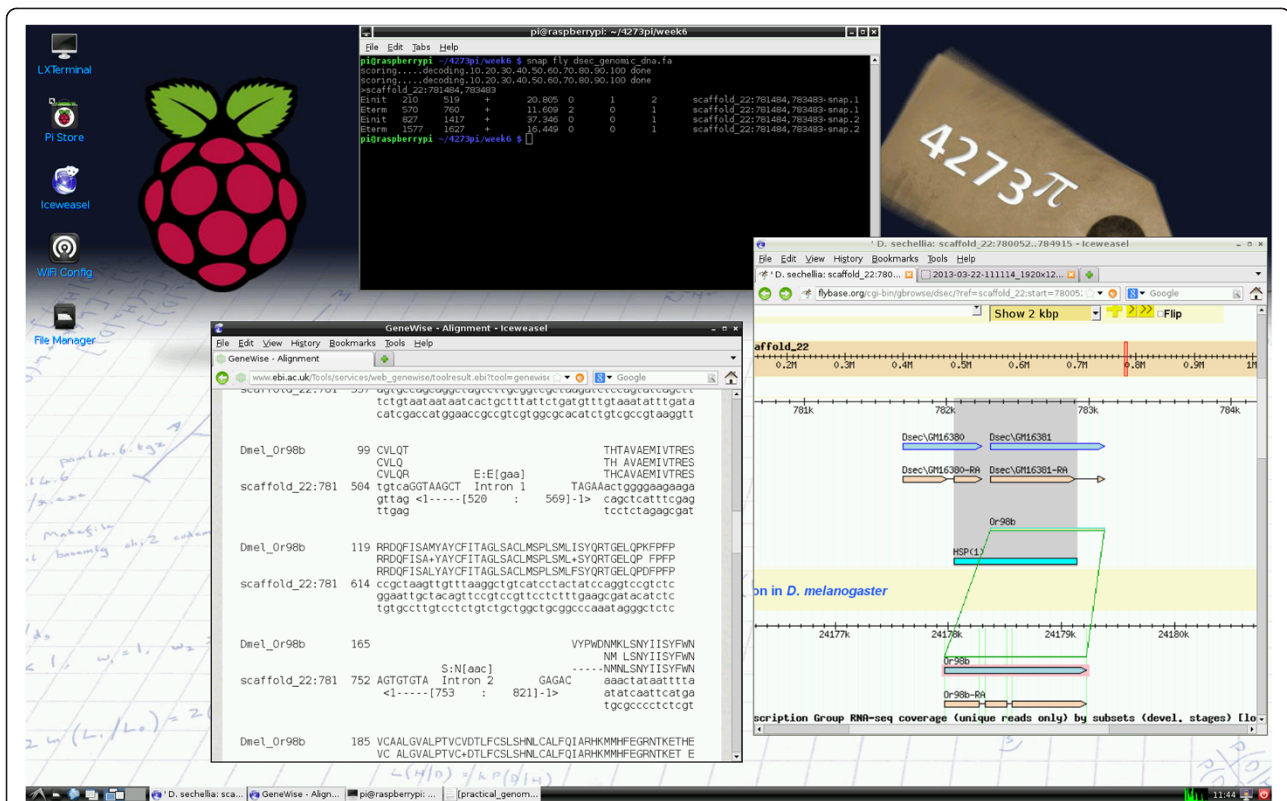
LXTerminal
Pi Store
Iceweasel
WiFi Config
File Manager

pi@raspberrypi: ~/4273pi/week6
File Edit Tabs Help
pi@raspberrypi ~/4273pi/week6 $ snap fly dsec_genomic_dna.fa
scoring.....decoding.10.20.30.40.50.60.70.80.90.100 done
scoring.....decoding.10.20.30.40.50.60.70.80.90.100 done
>scaffold_22:781484,783483
Einit 210 519 + 20.805 0 1 2 scaffold_22:781484,783483-snap.1
Eterm 570 760 + 11.609 2 0 1 scaffold_22:781484,783483-snap.1
Einit 827 1417 + 37.346 0 0 1 scaffold_22:781484,783483-snap.2
Eterm 1577 1627 + 16.449 0 0 1 scaffold_22:781484,783483-snap.2
pi@raspberrypi ~/4273pi/week6 $

4273π

D. sechellia: scaffold_22:780052..784915 - Iceweasel
File Edit View History Bookmarks Tools Help
D. sechellia: scaffold_22:780...
2013-03-22-111114_1920x12...
flybase.org/cgi-bin/gbrowse/dsec/?ref=scaffold_22;start=78005
Google
Show 2 kbp
Flip
affold_22
0.2M 0.3M 0.4M 0.5M 0.6M 0.7M 0.8M 0.9M 1M
781k 782k 783k 784k
Dsec\GM16380 Dsec\GM16381
Dsec\GM16380-RA Dsec\GM16381-RA
Or98b
HSP(1)
on in D. melanogaster
24177k 24178k 24179k 24180k
Or98b
Or98b-RA
scription Group RNA-seq coverage (unique reads only) by subsets (devel. stages) [lo

GeneWise - Alignment - Iceweasel
File Edit View History Bookmarks Tools Help
GeneWise - Alignment
www.ebi.ac.uk/Tools/services/web_genewise/toolresult.ebi?tool=genewise
Google
tctgtaataataatcactgctttattctgatgtttgtaaatatttgata
catcgaccatggaaccgccgtcgtggcgcacatctgtcgccgtaaggtt

Dmel_Or98b 99 CVLQT THTAVAEMIVTRES
CVLQ TH AVAEMIVTRES
CVLQR E:E[gaa] THCAVAEMIVTRES
scaffold_22:781 504 tgtcaGGTAAGCT Intron 1 TAGAAactggggaagaaga
gttag <1-----[520 : 569]-1> cagctcatttcgag
ttgag tcctctagagcgat

Dmel_Or98b 119 RRDQFISAMYAYCFITAGLSACLMSPLSMLISYQRTGELQPKFPFP
RRDQFISA+YAYCFITAGLSACLMSPLSML+SYQRTGELQP FPFP
RRDQFISALYAYCFITAGLSACLMSPLSMLFSYQRTGELQPDFPFP
scaffold_22:781 614 ccgctaagttgtttaaggctgtcatcctactatccaggtccgtctc
ggaattgctacagttccgtccgttcctctttgaagcgatacatctc
tgtgccttgtcctctgtctgctggctgcggcccaaatagggctctc

Dmel_Or98b 165 VYPWDNMKLSNYIISYFWN
NM LSNYIISYFWN
S:N[aac] -----NMNLSNYIISYFWN
scaffold_22:781 752 AGTGTGTA Intron 2 GAGAC aaactataattta
<1-----[753 : 821]-1> atatcaattcatga
tgcgcccctctcgt

Dmel_Or98b 185 VCAALGVALPTVCVDTLFCSLSHNLCALFQIARHKMMHFEGRNTKETHE
VC ALGVALPTVC+DTLFCSLSHNLCALFQIARHKMMHFEGRNTKET E

D. sechellia: sca... GeneWise - Align... pi@raspberrypi: ... [practical_genom...
11:44